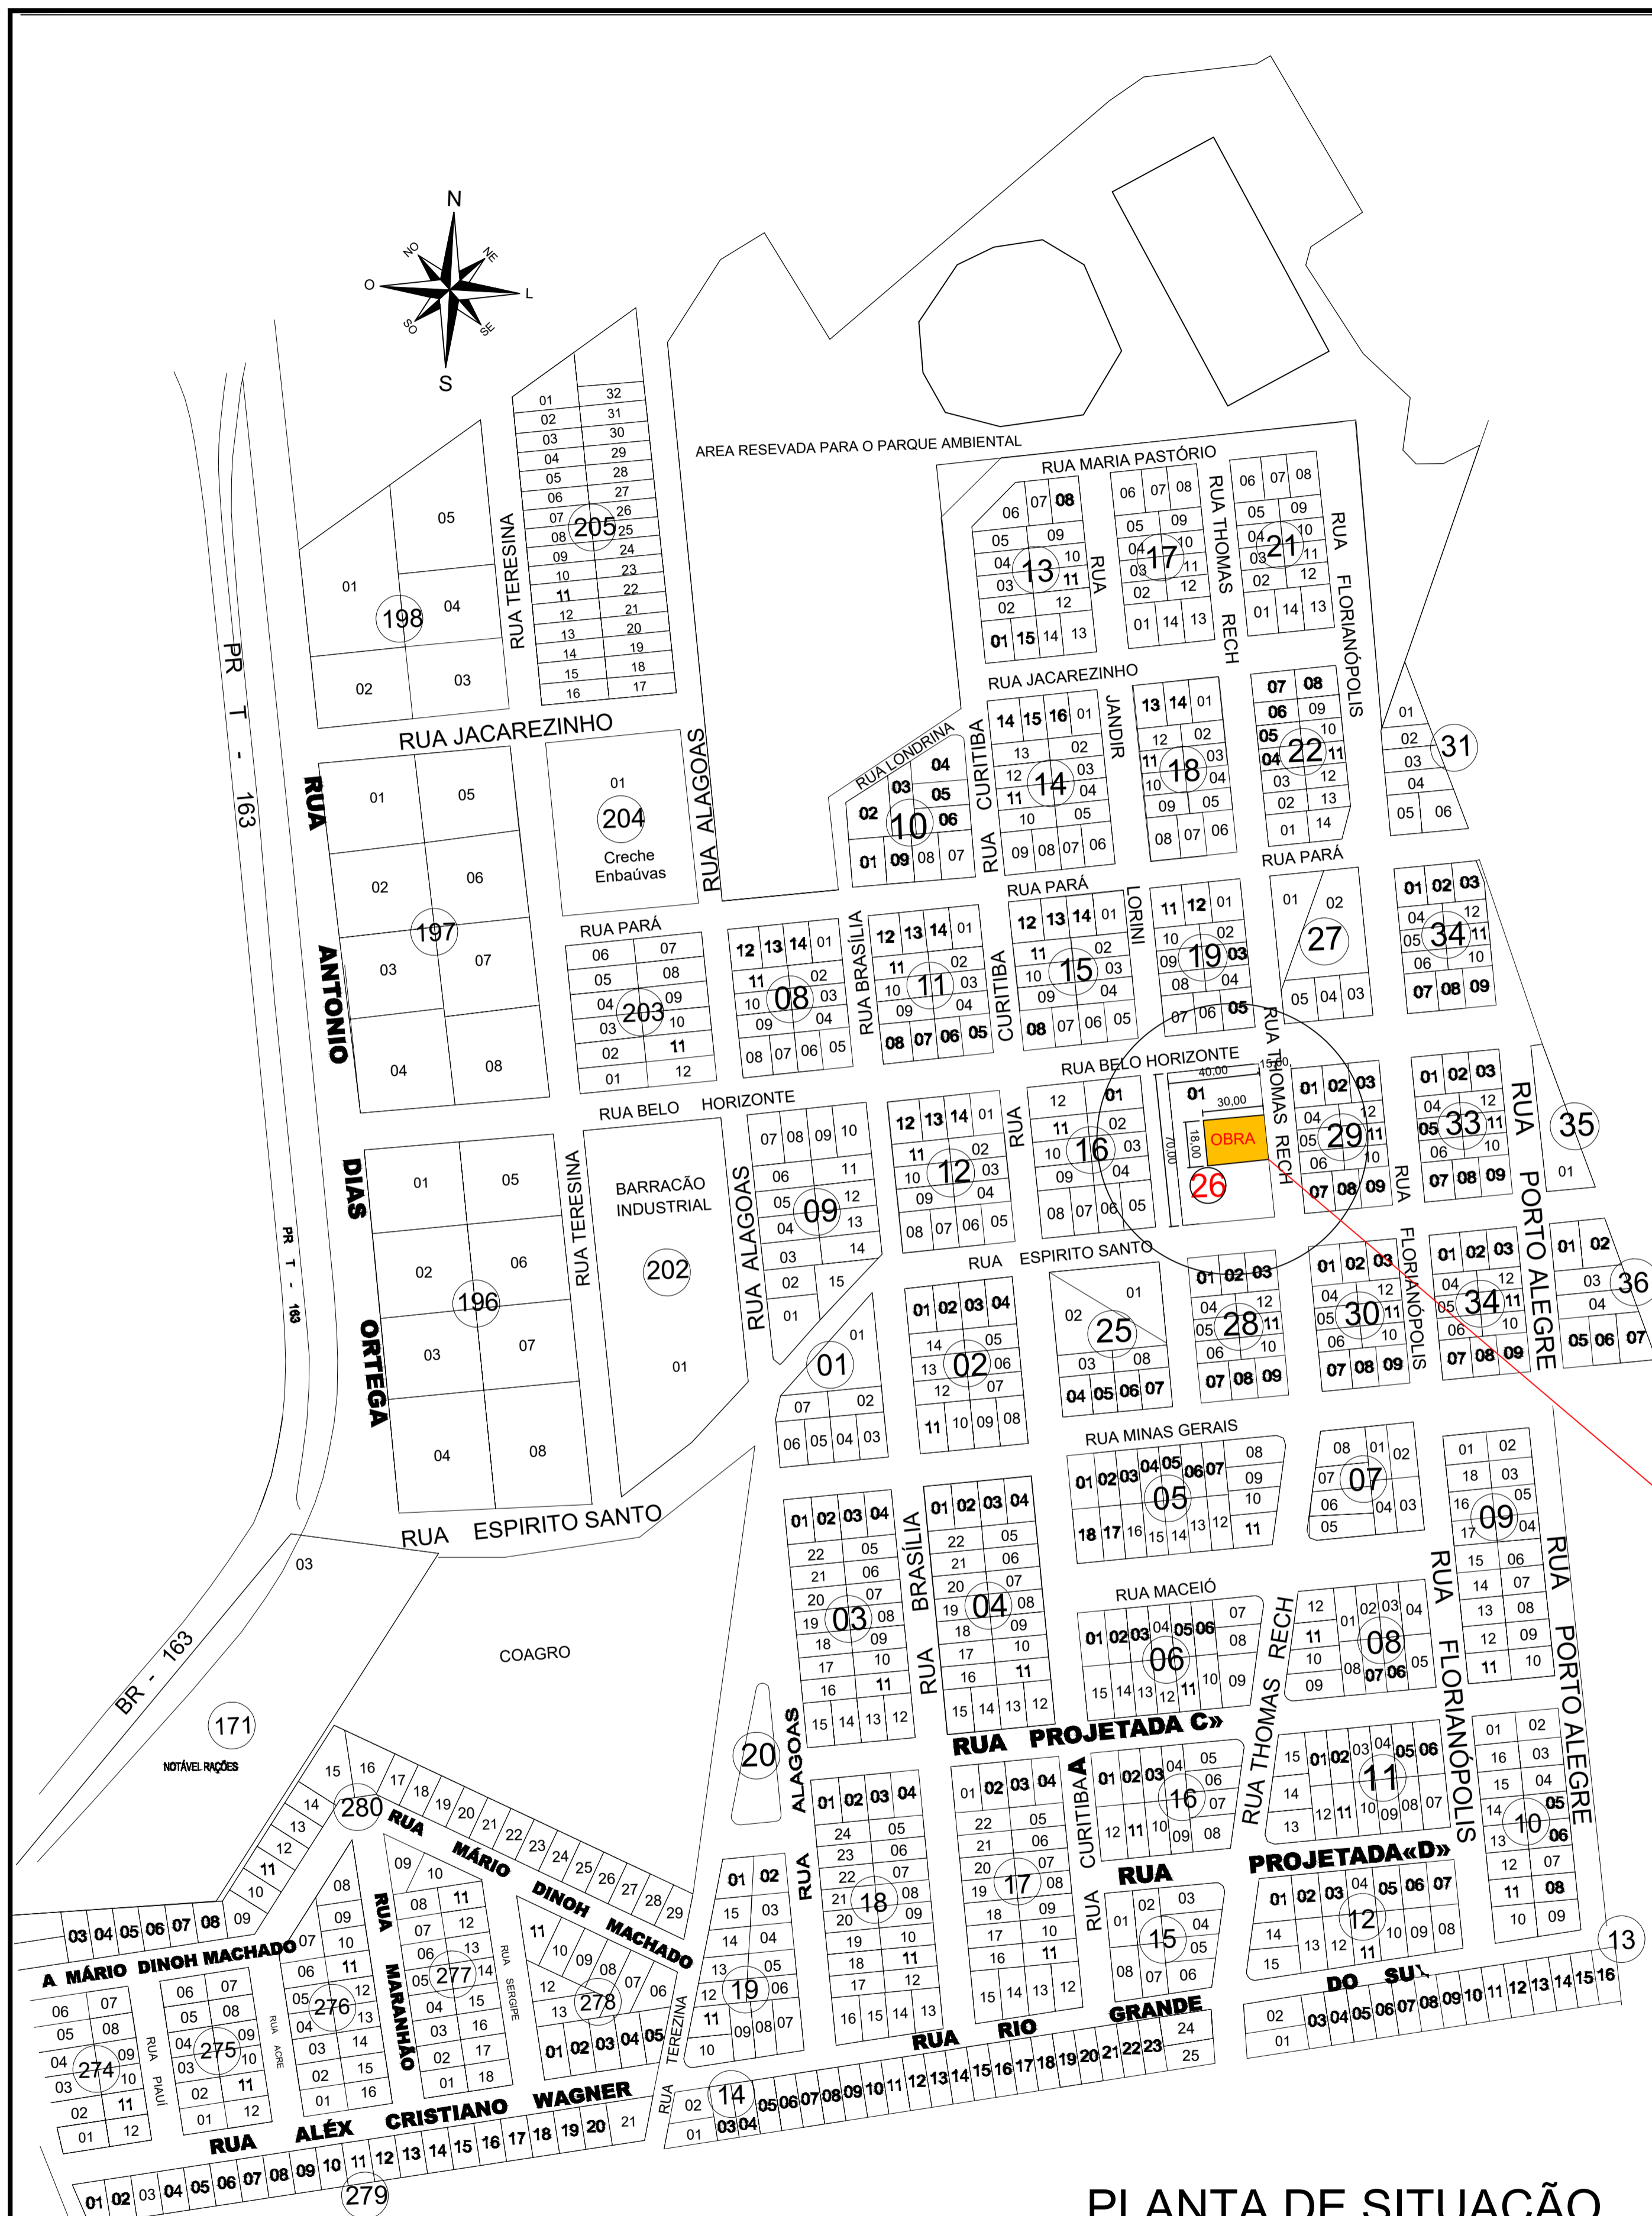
N
NO
NE
O
L
SO
SE
S

AREA RESEVADA PARA O PARQUE AMBIENTAL

PR T - 163

RUA TERESINA
198
01 02 03 04 05

205
01 02 03 04 05 06 07 08 09 10 11 12 13 14 15 16 17 18 19 20 21 22 23 24 25 26 27 28 29 30 31 32

RUA JACAREZINHO
RUA ANTONIO DIAS ORTEGA
197
01 02 03 04 05 06 07 08

204
01
Creche Enbaúvas

RUA ALAGOAS

RUA MARIA PASTÓRIO
13
01 02 03 04 05 06 07 08 09 10 11 12 13 14 15
RUA
17
01 02 03 04 05 06 07 08 09 10 11 12 13 14
RUA THOMAS RECH
21
01 02 03 04 05 06 07 08 09 10 11 12 13 14
RUA FLORIANÓPOLIS

RUA JACAREZINHO
RUA LONDRINA
10
01 02 03 04 05 06 07 08 09
RUA CURITIBA
14
01 02 03 04 05 06 07 08 09 10 11 12 13 14 15 16
JANDIR
18
01 02 03 04 05 06 07 08 09 10 11 12 13 14
22
01 02 03 04 05 06 07 08 09 10 11 12 13 14
31
01 02 03 04 05 06

RUA PARÁ
203
01 02 03 04 05 06 07 08 09 10 11 12
08
01 02 03 04 05 06 07 08 09 10 11 12 13 14
RUA BRASÍLIA
11
01 02 03 04 05 06 07 08 09 10 11 12 13 14
RUA CURITIBA
RUA PARÁ
15
01 02 03 04 05 06 07 08 09 10 11 12 13 14
LORINI
19
01 02 03 04 05 06 07 08 09 10 11 12
RUA PARÁ
27
01 02 03 04 05
34
01 02 03 04 05 06 07 08 09 10 11 12

RUA BELO HORIZONTE
196
01 02 03 04 05 06 07 08
RUA TERESINA
BARRACÃO INDUSTRIAL
202
01
RUA ALAGOAS
09
01 02 03 04 05 06 07 08 09 10 11 12 13 14 15
12
01 02 03 04 05 06 07 08 09 10 11 12 13 14
RUA
16
01 02 03 04 05 06 07 08 09 10 11 12
RUA BELO HORIZONTE
40,00
15,00
30,00
01
18,00
70,00
OBRA
26
RUA THOMAS RECH
29
01 02 03 04 05 06 07 08 09 10 11 12
RUA
33
01 02 03 04 05 06 07 08 09 10 11 12
RUA PORTO ALEGRE
35
01

RUA ESPIRITO SANTO
01
01 02 03 04 05 06 07
02
01 02 03 04 05 06 07 08 09 10 11 12 13 14
25
01 02 03 04 05 06 07 08
28
01 02 03 04 05 06 07 08 09 10 11 12
30
01 02 03 04 05 06 07 08 09 10 11 12
FLORIANÓPOLIS
34
01 02 03 04 05 06 07 08 09 10 11 12
36
01 02 03 04 05 06 07

RUA ESPIRITO SANTO
03
COAGRO
BR - 163
171
NOTÁVEL RAÇÕES

RUA MINAS GERAIS
05
01 02 03 04 05 06 07 08 09 10 11 12 13 14 15 16 17 18
07
01 02 03 04 05 06 07 08
09
01 02 03 04 05 06 07 08 09 10 11 12 13 14 15 16 17 18

03
01 02 03 04 05 06 07 08 09 10 11 12 13 14 15 16 17 18 19 20 21 22
RUA BRASÍLIA
04
01 02 03 04 05 06 07 08 09 10 11 12 13 14 15 16 17 18 19 20 21 22
RUA MACEIÓ
06
01 02 03 04 05 06 07 08 09 10 11 12 13 14 15
RUA THOMAS RECH
08
01 02 03 04 05 06 07 08 09 10 11 12
RUA FLORIANÓPOLIS
RUA PORTO ALEGRE

20
RUA ALAGOAS
RUA PROJETADA C»
18
01 02 03 04 05 06 07 08 09 10 11 12 13 14 15 16 17 18 19 20 21 22 23 24
17
01 02 03 04 05 06 07 08 09 10 11 12 13 14 15 16 17 18 19 20 21 22
RUA CURITIBA
16
01 02 03 04 05 06 07 08 09 10 11 12
11
01 02 03 04 05 06 07 08 09 10 11 12 13 14 15
10
01 02 03 04 05 06 07 08 09 10 11 12 13 14 15 16

RUA PROJETADA«D»
15
01 02 03 04 05 06 07 08
12
01 02 03 04 05 06 07 08 09 10 11 12 13 14 15
13
RUA DO SUL
01 02 03 04 05 06 07 08 09 10 11 12 13 14 15 16
RUA RIO GRANDE
24 25

280
RUA MÁRIO DINOH MACHADO
01 02 03 04 05 06 07 08 09 10 11 12 13 14 15 16 17 18 19 20 21 22 23 24 25 26 27 28 29
RUA MÁRIO DINOH MACHADO
274
01 02 03 04 05 06 07 08 09 10 11 12
RUA PIAUÍ
275
01 02 03 04 05 06 07 08 09 10 11 12
RUA ACRE
276
01 02 03 04 05 06 07 08 09 10 11 12 13 14 15 16
RUA MARANHÃO
277
01 02 03 04 05 06 07 08 09 10 11 12 13 14 15 16 17 18
RUA SERGIPE
278
01 02 03 04 05 06 07 08 09 10 11 12 13
RUA TEREZINA
19
01 02 03 04 05 06 07 08 09 10 11 12 13 14 15
RUA
14
01 02 03 04 05 06 07 08 09 10 11 12 13 14 15 16 17 18 19 20 21 22 23
RUA
RUA ALÉX CRISTIANO WAGNER
279
01 02 03 04 05 06 07 08 09 10 11 12 13 14 15 16 17 18 19 20 21

PLANTA DE SITUAÇÃO